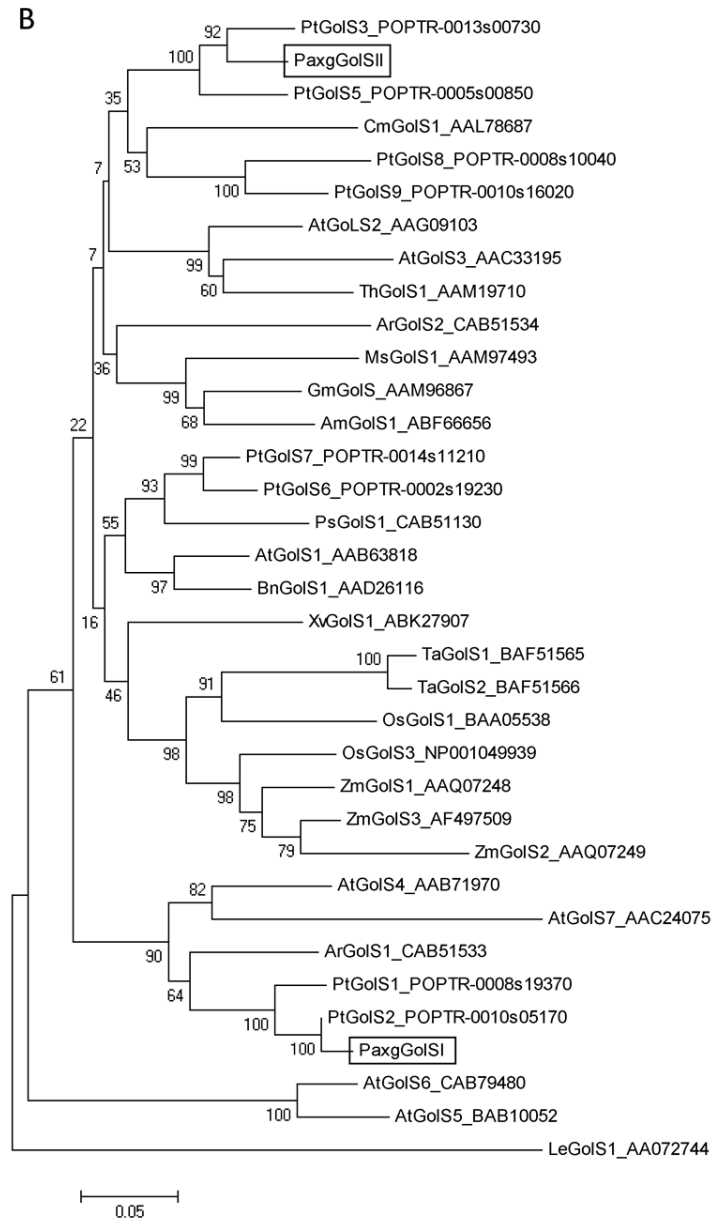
B

92 PtGolS3_POPTR-0013s00730
100 PaxgGolSII
35 PtGolS5_POPTR-0005s00850
CmGolS1_AAL78687
53
7 PtGolS8_POPTR-0008s10040
100 PtGolS9_POPTR-0010s16020
AtGoLS2_AAG09103
7
99 AtGolS3_AAC33195
60 ThGolS1_AAM19710
ArGolS2_CAB51534
36 MsGolS1_AAM97493
99 GmGolS_AAM96867
68 AmGolS1_ABF66656
22
99 PtGolS7_POPTR-0014s11210
93 PtGolS6_POPTR-0002s19230
55 PsGolS1_CAB51130
AtGolS1_AAB63818
97 BnGolS1_AAD26116
16 XvGolS1_ABK27907
61
100 TaGolS1_BAF51565
46 91 TaGolS2_BAF51566
OsGolS1_BAA05538
98
OsGolS3_NP001049939
98 ZmGolS1_AAQ07248
75 ZmGolS3_AF497509
79 ZmGolS2_AAQ07249
82 AtGolS4_AAB71970
AtGolS7_AAC24075
90 ArGolS1_CAB51533
64 PtGolS1_POPTR-0008s19370
100 PtGolS2_POPTR-0010s05170
100 PaxgGolSI
AtGolS6_CAB79480
100 AtGolS5_BAB10052
LeGolS1_AA072744

0.05